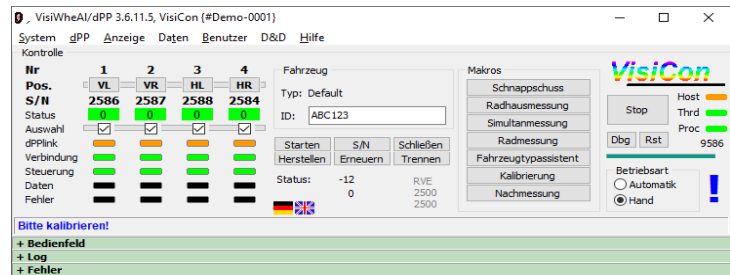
VisiWheAl/dPP 3.6.11.5, VisiCon {#Demo-0001}

System dPP Anzeige Daten Benutzer D&D Hilfe

Kontrolle

| Nr | 1 | 2 | 3 | 4 |
|---|---|---|---|---|
| Pos. | VL | VR | HL | HR |
| S/N | 2586 | 2587 | 2588 | 2584 |
| Status | 0 | 0 | 0 | 0 |
| Auswahl | | | | |
| dPPlink | | | | |
| Verbindung | | | | |
| Steuerung | | | | |
| Daten | | | | |
| Fehler | | | | |

Fahrzeug

Typ: Default

ID: ABC123

Starten Herstellen

S/N Erneuern

Schließen Trennen

Status: -12 0

RVE 2500 2500

Makros

Schnappschuss

Radhausmessung

Simultanmessung

Radmessung

Fahrzeugtypassistent

Kalibrierung

Nachmessung

VisiCon

Stop

Host

Thrd

Proc

9586

Dbg Rst

Betriebsart

Automatik

Hand

!

Bitte kalibrieren!

+ Bedienfeld

+ Log

+ Fehler